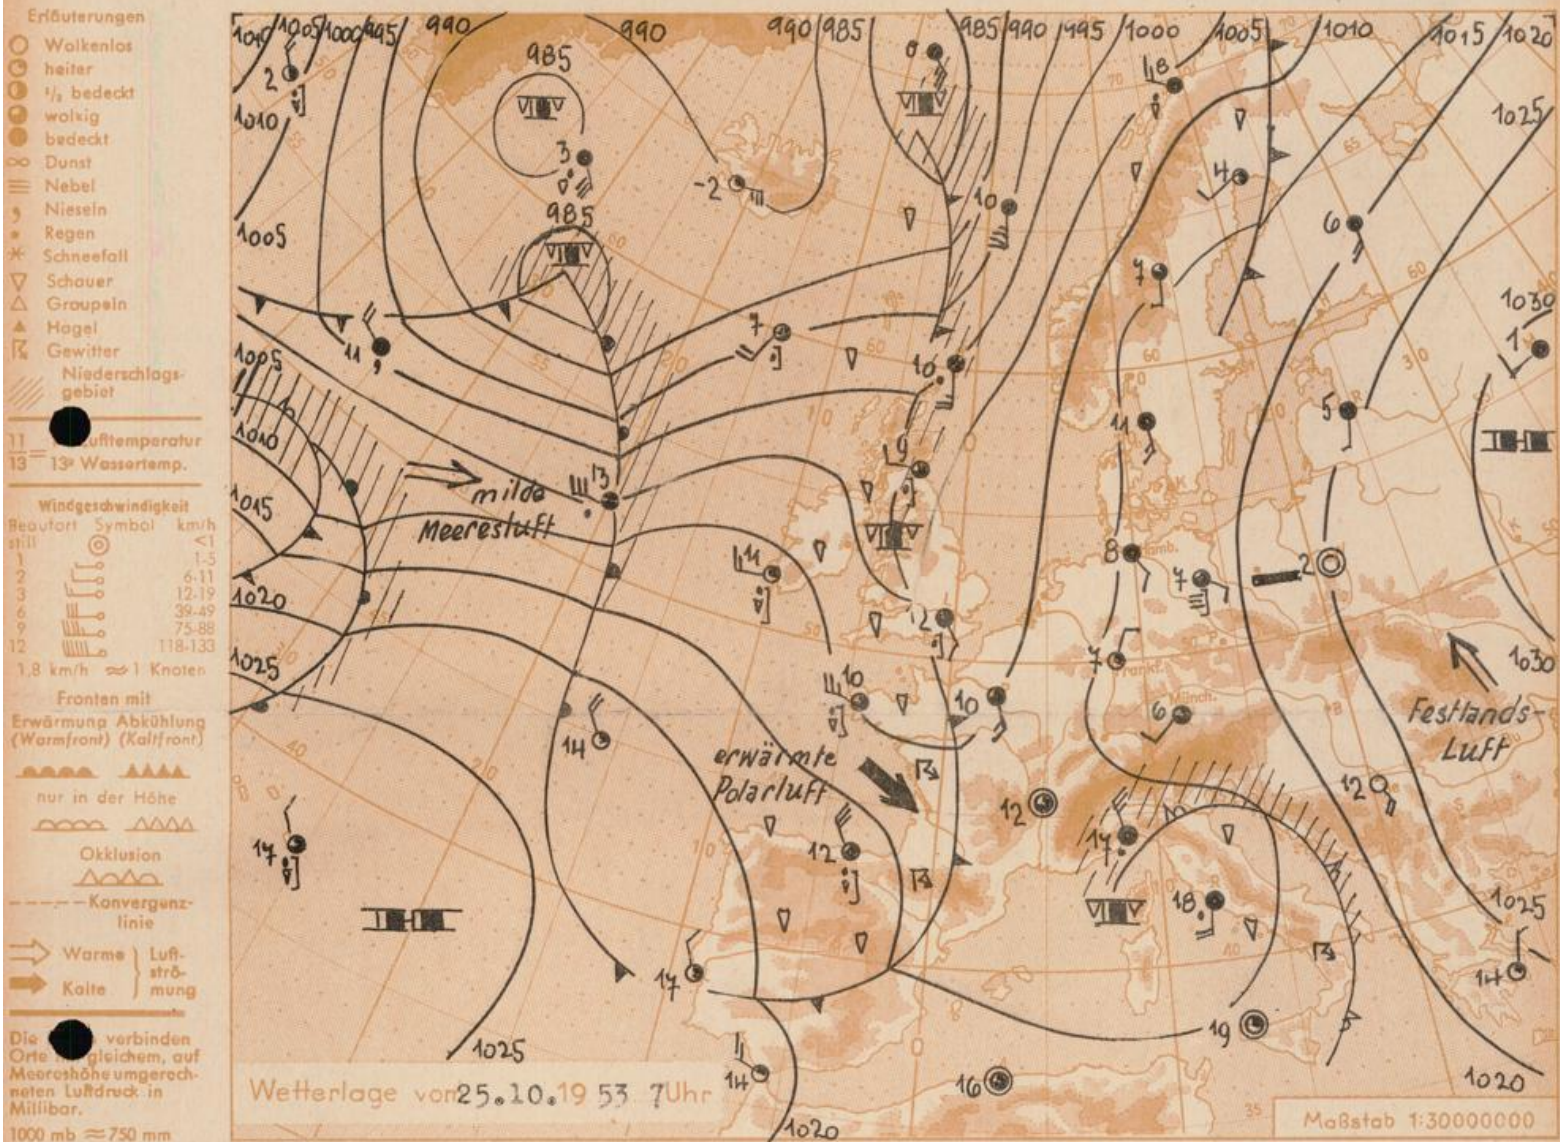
Erläuterungen
Wolkenlos
heiter
½ bedeckt
wolkig
bedeckt
Dunst
Nebel
Nieseln
Regen
Schneefall
Schauer
Graupeln
Hagel
Gewitter
Niederschlagsgebiet
$\frac{11}{13}$ = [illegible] Lufttemperatur 13° Wassertemp.

Windgeschwindigkeit
| Beaufort | Symbol | km/h |
|---|---|---|
| still | | <1 |
| 1 | | 1-5 |
| 2 | | 6-11 |
| 3 | | 12-19 |
| 6 | | 39-49 |
| 9 | | 75-88 |
| 12 | | 118-133 |

1,8 km/h ≈ 1 Knoten

Fronten mit
Erwärmung (Warmfront) Abkühlung (Kaltfront)
nur in der Höhe
Okklusion
Konvergenzlinie
Warme } Luftströmung
Kalte

Die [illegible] verbinden Orte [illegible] gleichem, auf Meereshöhe umgerechneten Luftdruck in Millibar.
1000 mb ≈ 750 mm

1010 1005 1000 995 990 990 990 985 985 990 995 1000 1005 1010 1015 1020
985
985
1025
1010
1005
1030
1005
1010
1015
1020
1025
1030
1025
1025
1020
1020

2 3 -2 0 8 4 6 10 7 11 7 10 1 5 9 13 11 8 4 2 12 7 6 10 10 14 12 12 17 18 17 17 14 19 16 14

milde Meeresluft
erwärmte Polarluft
Festlands-Luft

Wetterlage vom 25.10.1953 7 Uhr
Maßstab 1:30000000